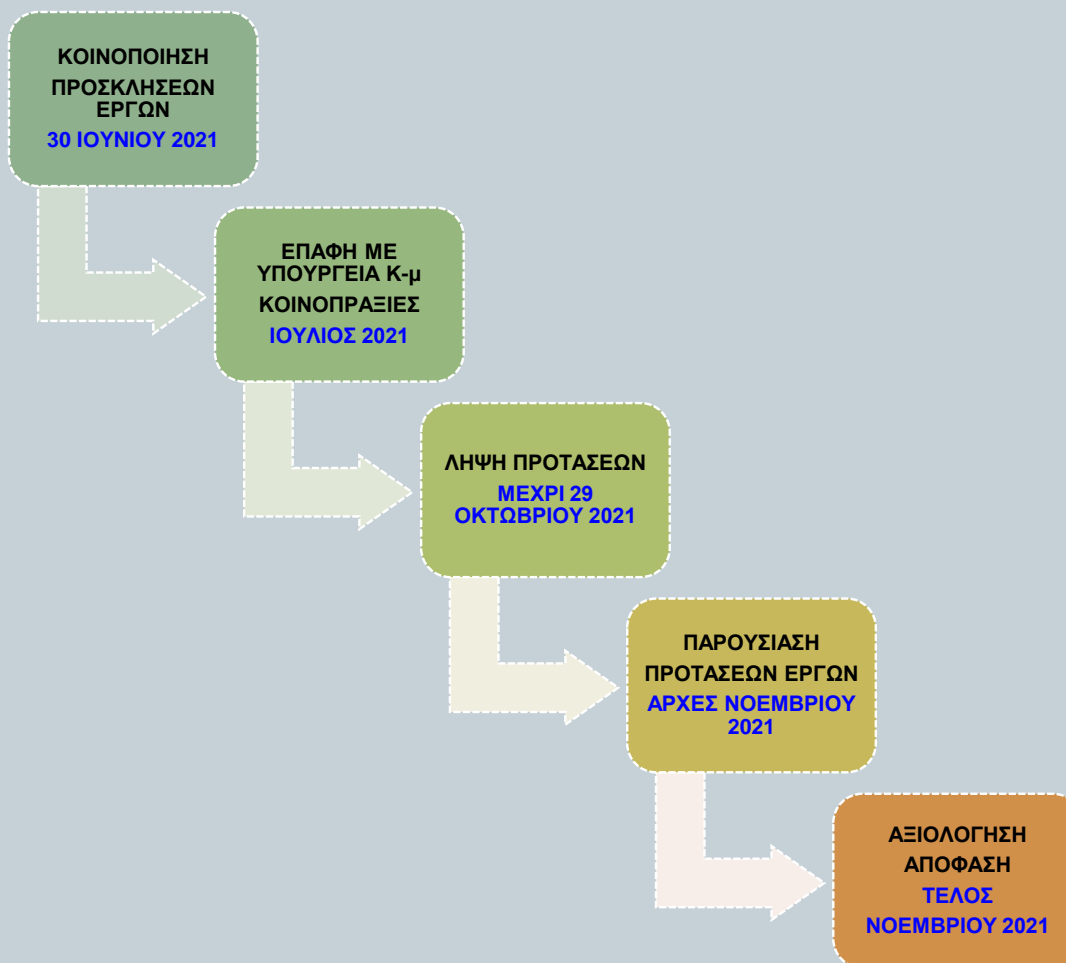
ΚΟΙΝΟΠΟΙΗΣΗ ΠΡΟΣΚΛΗΣΕΩΝ ΕΡΓΩΝ
30 ΙΟΥΝΙΟΥ 2021

ΕΠΑΦΗ ΜΕ ΥΠΟΥΡΓΕΙΑ Κ-μ ΚΟΙΝΟΠΡΑΞΙΕΣ
ΙΟΥΛΙΟΣ 2021

ΛΗΨΗ ΠΡΟΤΑΣΕΩΝ
ΜΕΧΡΙ 29 ΟΚΤΩΒΡΙΟΥ 2021

ΠΑΡΟΥΣΙΑΣΗ ΠΡΟΤΑΣΕΩΝ ΕΡΓΩΝ
ΑΡΧΕΣ ΝΟΕΜΒΡΙΟΥ 2021

ΑΞΙΟΛΟΓΗΣΗ ΑΠΟΦΑΣΗ
ΤΕΛΟΣ ΝΟΕΜΒΡΙΟΥ 2021